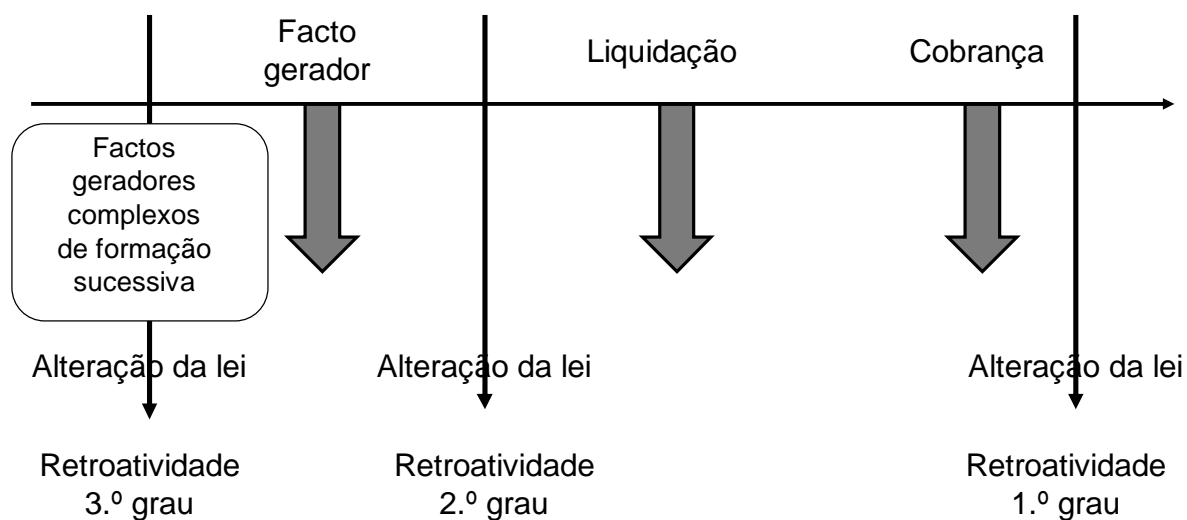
Facto gerador

Liquidação

Cobrança

Factos geradores complexos de formação sucessiva

Alteração da lei

Alteração da lei

Alteração da lei

Retroatividade 3.º grau

Retroatividade 2.º grau

Retroatividade 1.º grau